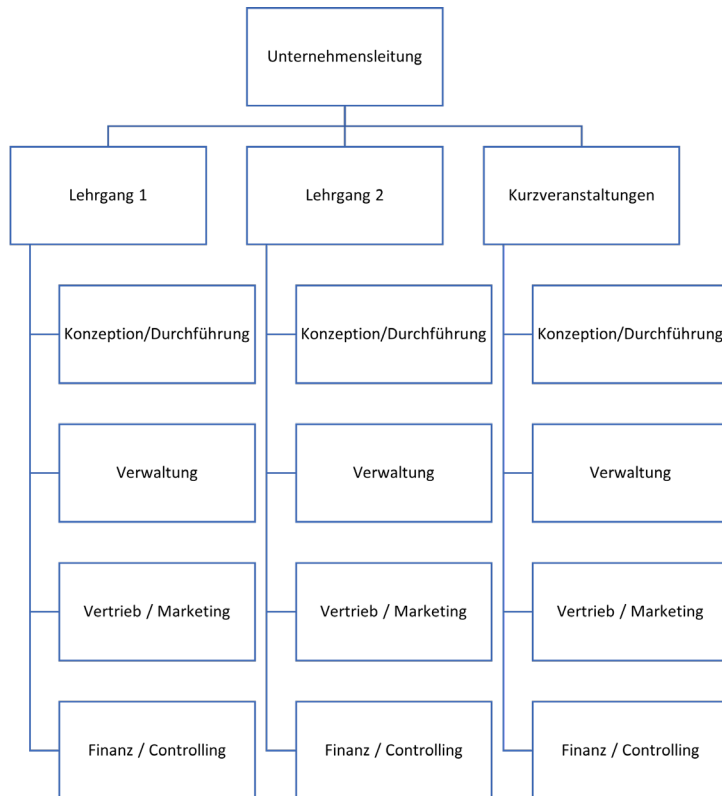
Unternehmensleitung

Lehrgang 1

Konzeption/Durchführung

Verwaltung

Vertrieb / Marketing

Finanz / Controlling

Lehrgang 2

Konzeption/Durchführung

Verwaltung

Vertrieb / Marketing

Finanz / Controlling

Kurzveranstaltungen

Konzeption/Durchführung

Verwaltung

Vertrieb / Marketing

Finanz / Controlling